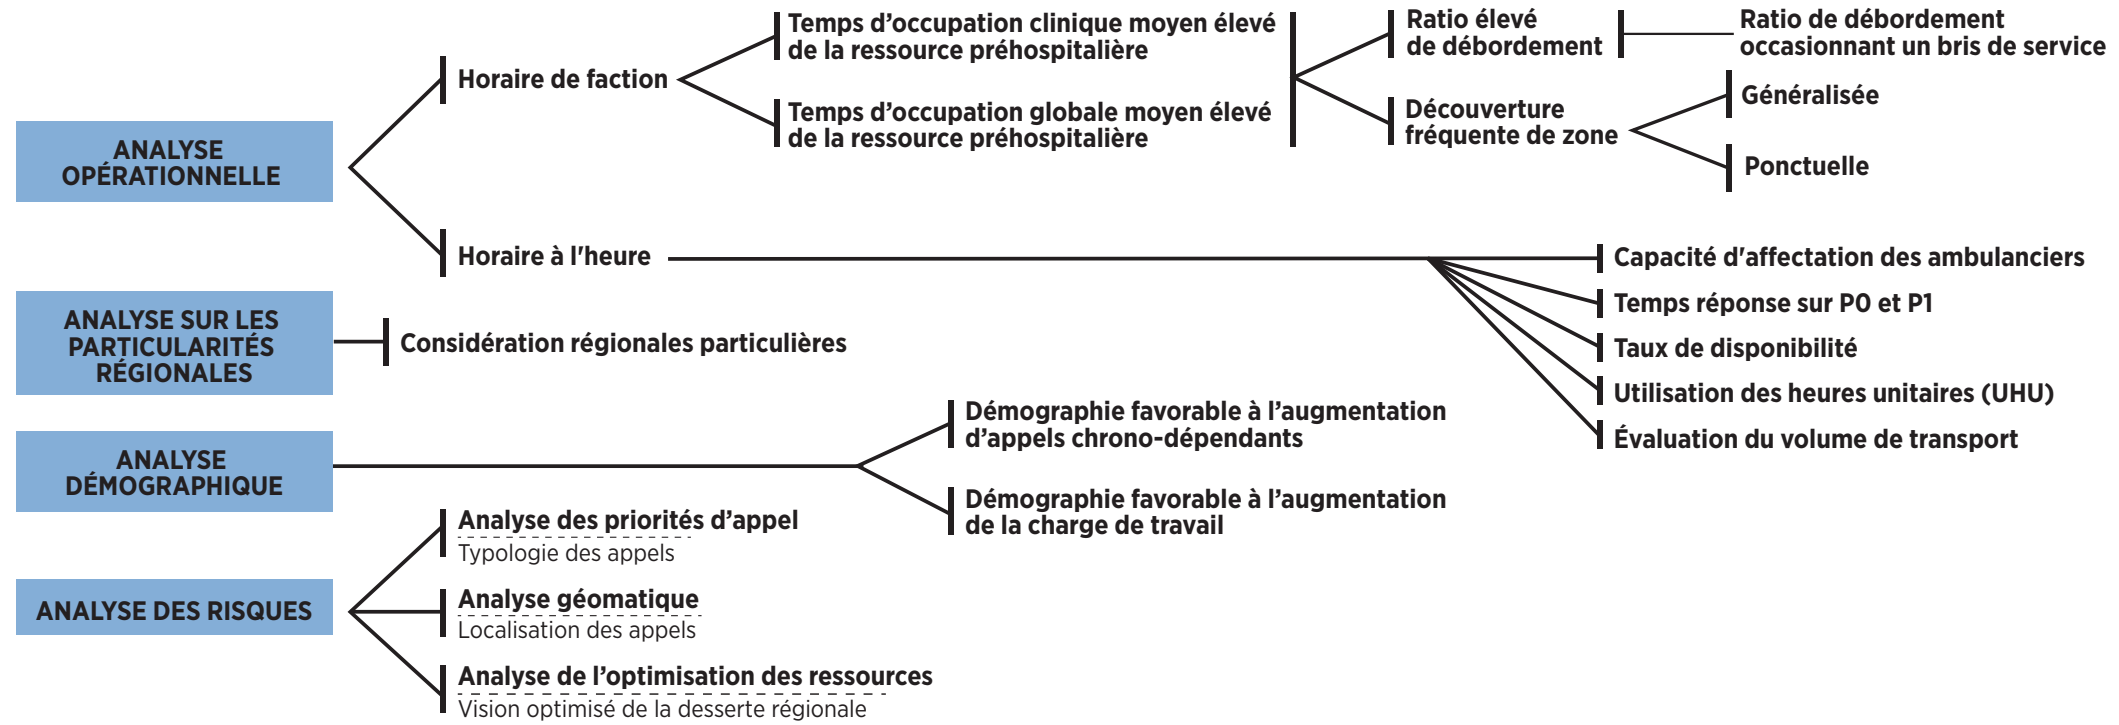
ANALYSE OPÉRATIONNELLE

Horaire de faction

Temps d'occupation clinique moyen élevé de la ressource préhospitalière

Temps d'occupation globale moyen élevé de la ressource préhospitalière

Ratio élevé de débordement

Ratio de débordement occasionnant un bris de service

Découverture fréquente de zone

Généralisée

Ponctuelle

Horaire à l'heure

Capacité d'affectation des ambulanciers

Temps réponse sur P0 et P1

Taux de disponibilité

Utilisation des heures unitaires (UHU)

Évaluation du volume de transport

ANALYSE SUR LES PARTICULARITÉS RÉGIONALES

Considération régionales particulières

ANALYSE DÉMOGRAPHIQUE

Démographie favorable à l'augmentation d'appels chrono-dépendants

Démographie favorable à l'augmentation de la charge de travail

ANALYSE DES RISQUES

Analyse des priorités d'appel
Typologie des appels

Analyse géomatique
Localisation des appels

Analyse de l'optimisation des ressources
Vision optimisé de la desserte régionale